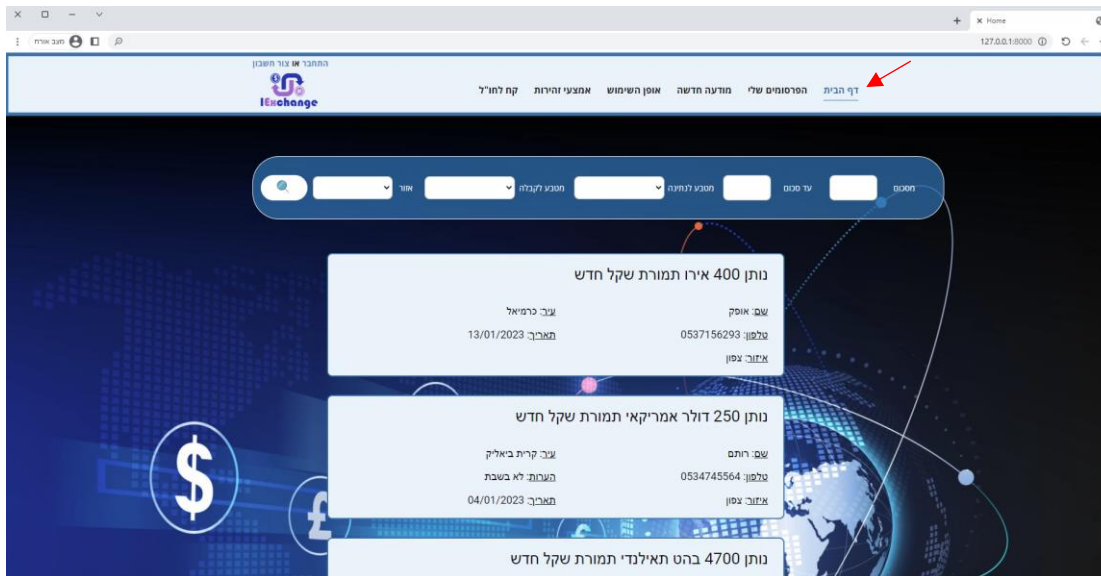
Home

127.0.0.1:8000

מצב אורח

התחבר או צור חשבון

IExchange

דף הבית הפרסומים שלי מודעה חדשה אופן השימוש אמצעי זהירות קח לחו"ל

מסכום עד סכום מטבע לנתינה מטבע לקבלה אזור

נותן 400 אירו תמורת שקל חדש

שם: אופק
עיר: כרמיאל
טלפון: 0537156293
תאריך: 13/01/2023
איזור: צפון

נותן 250 דולר אמריקאי תמורת שקל חדש

שם: רותם
עיר: קרית ביאליק
טלפון: 0534745564
הערות: לא בשבת
איזור: צפון
תאריך: 04/01/2023

נותן 4700 בהט תאילנדי תמורת שקל חדש